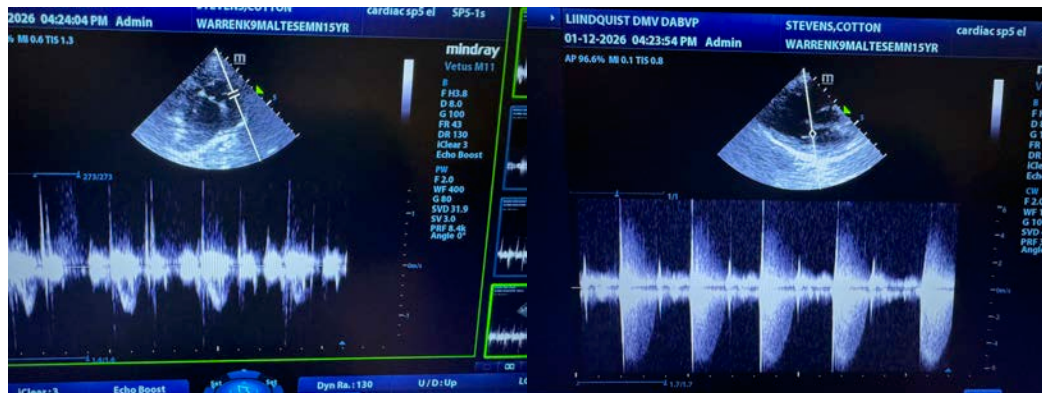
2026 04:24:04 PM Admin
STEVENS,COTTON
WARRENK9MALTESEMN15YR
cardiac sp5 el
SP5-1s
% MI 0.6 TIS 1.3
mindray
Vetus M11
B
F H3.8
D 8.0
G 100
FR 43
DR 130
iClear 3
Echo Boost
PW
F 2.0
WF 400
G 80
SVD 31.9
SV 3.0
PRF 8.4k
Angle 0°
273/273
0m/s
iClear : 3
Echo Boost
Dyn Ra.: 130
U / D : Up

LIINDQUIST DMV DABVP
01-12-2026 04:23:54 PM Admin
STEVENS,COTTON
WARRENK9MALTESEMN15YR
cardiac sp5 el
AP 96.6% MI 0.1 TIS 0.8
B
F
D
G
FR
DR
iCl
Ech
CW
F 2.0
WF 1
G 10
SVD
PRF
Angle
1/1
-2
-4
-6
-8
0m/s